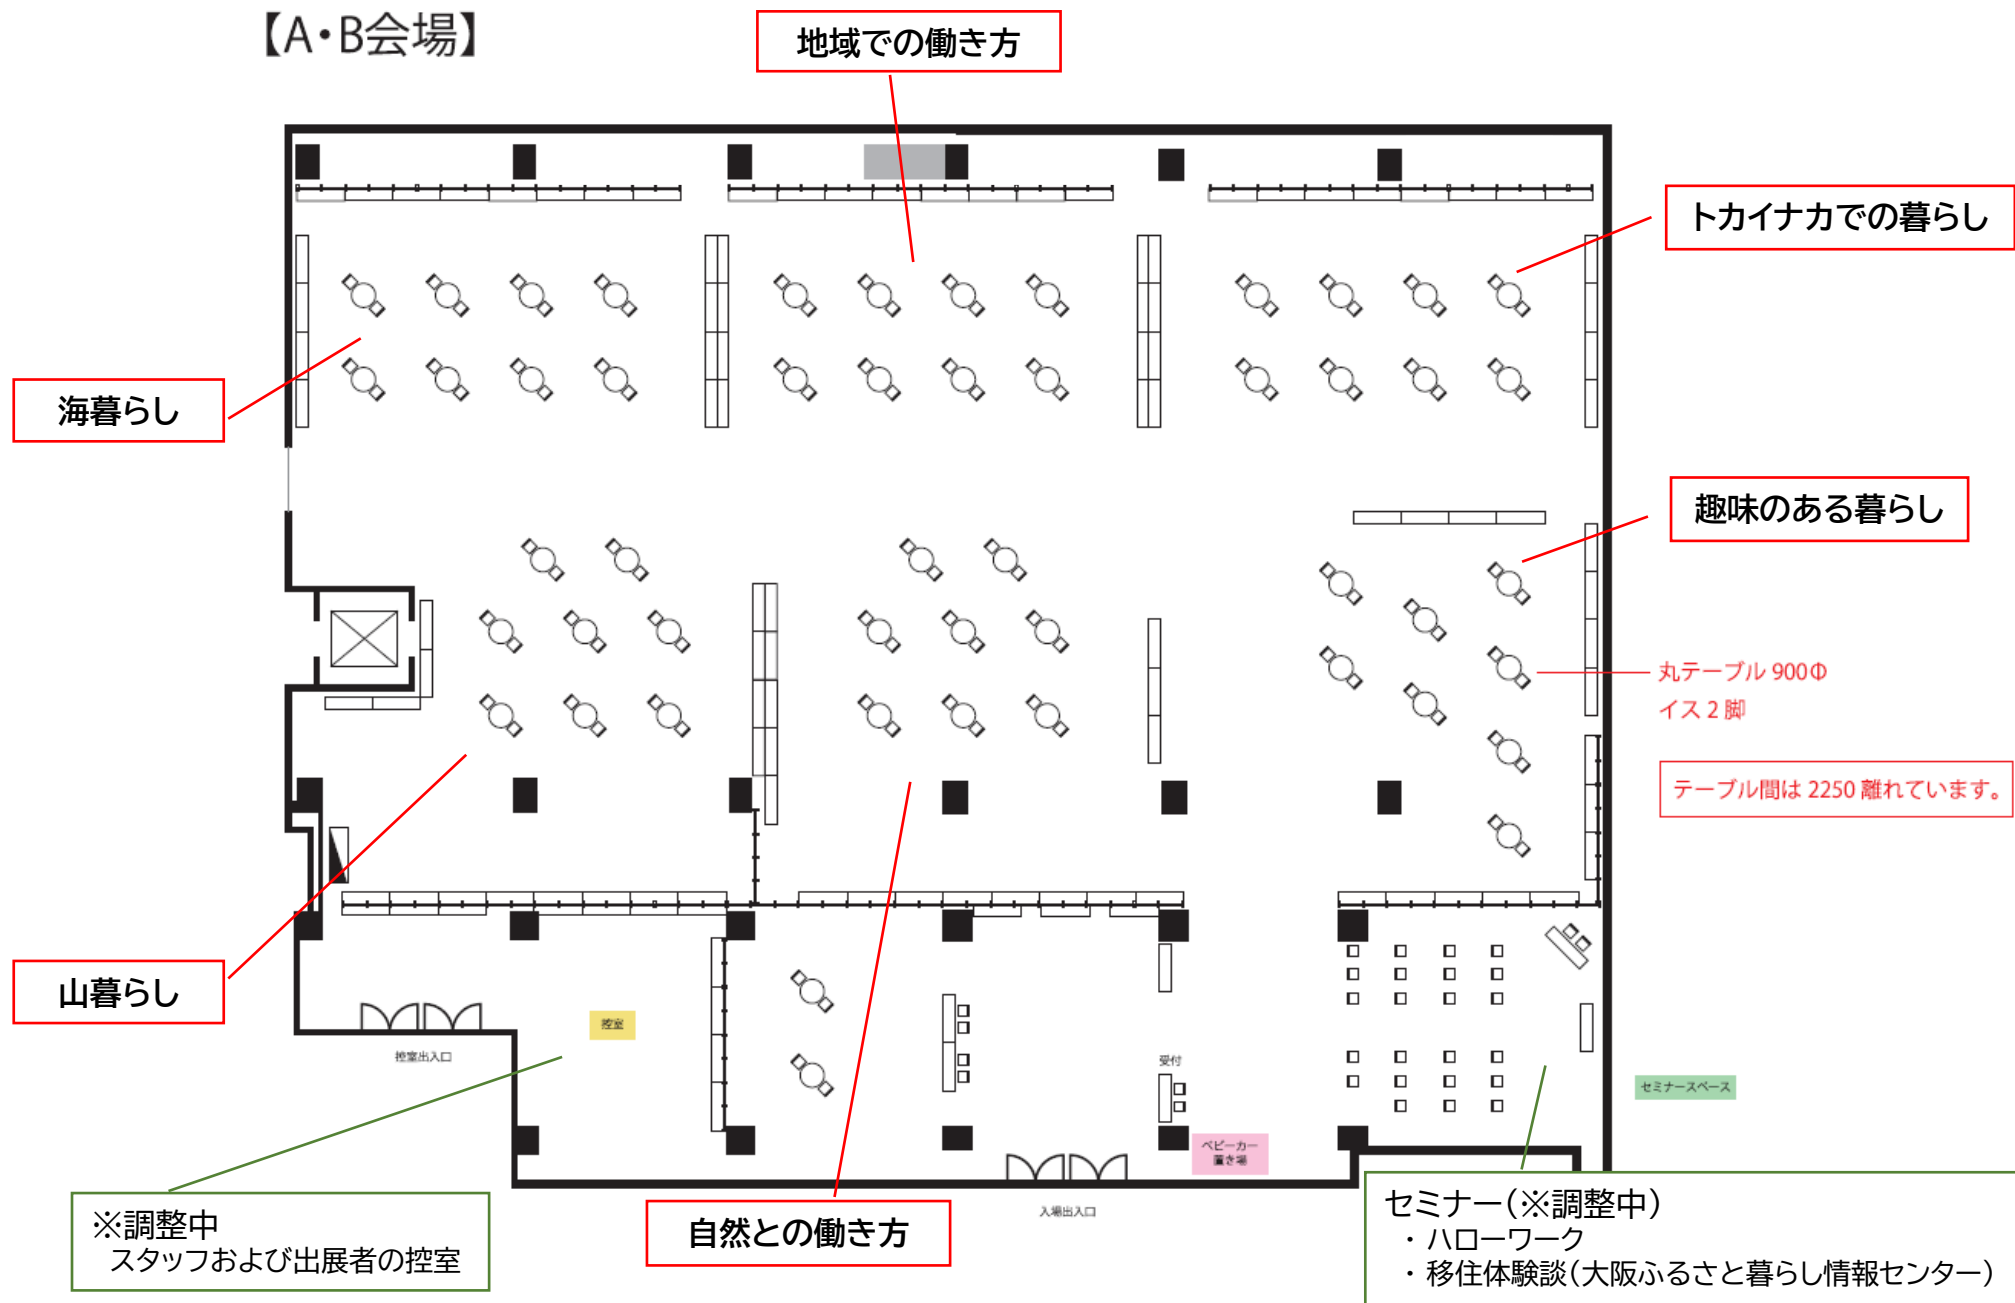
【A・B会場】

地域での働き方

トカイナカでの暮らし

海暮らし

趣味のある暮らし

丸テーブル 900Φ
イス 2 脚

テーブル間は 2250 離れています。

山暮らし

控室

控室出入口

受付

セミナースペース

ベビーカー置き場

入場出入口

※調整中
スタッフおよび出展者の控室

自然との働き方

セミナー（※調整中）
・ハローワーク
・移住体験談（大阪ふるさと暮らし情報センター）